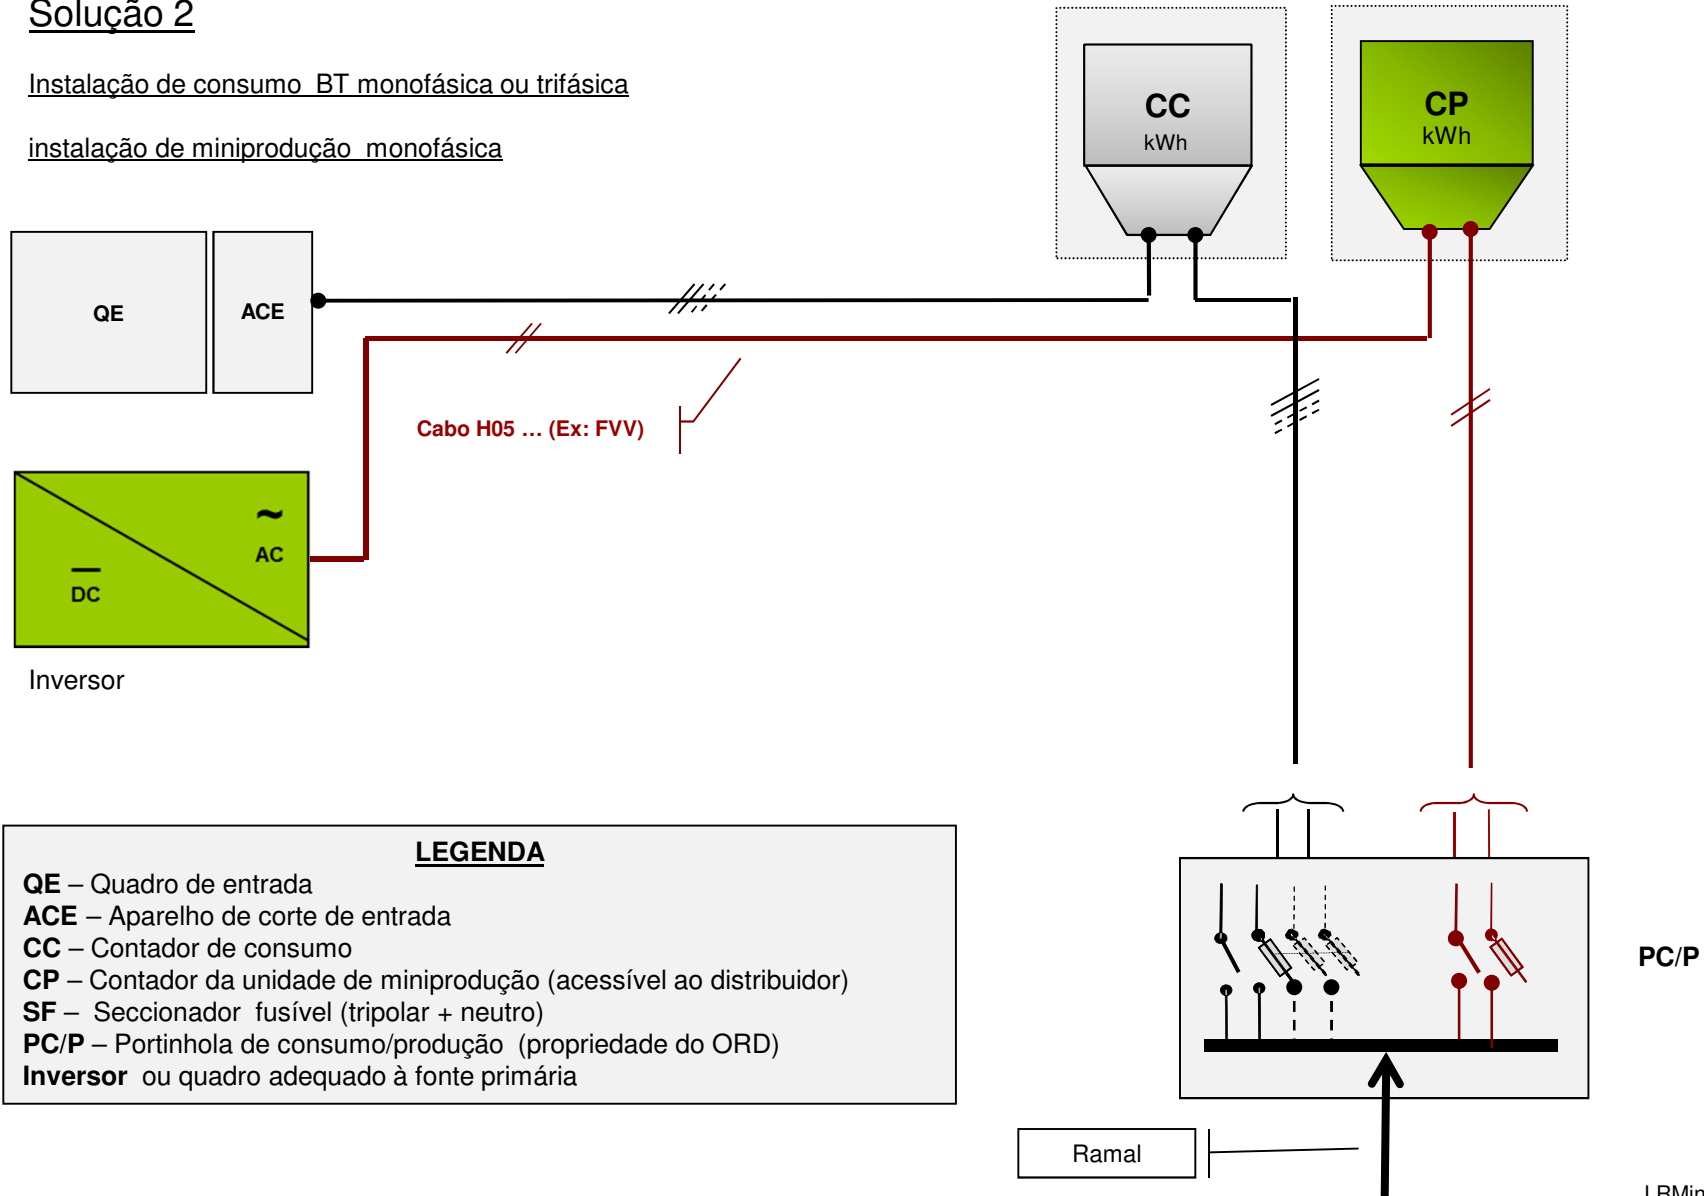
Solução 2

Instalação de consumo BT monofásica ou trifásica

instalação de miniprodução monofásica

CC
kWh

CP
kWh

QE

ACE

Cabo H05 … (Ex: FVV)

~
AC

DC

Inversor

LEGENDA
**QE** – Quadro de entrada
**ACE** – Aparelho de corte de entrada
**CC** – Contador de consumo
**CP** – Contador da unidade de miniprodução (acessível ao distribuidor)
**SF** – Seccionador fusível (tripolar + neutro)
**PC/P** – Portinhola de consumo/produção (propriedade do ORD)
**Inversor** ou quadro adequado à fonte primária

PC/P

Ramal

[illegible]